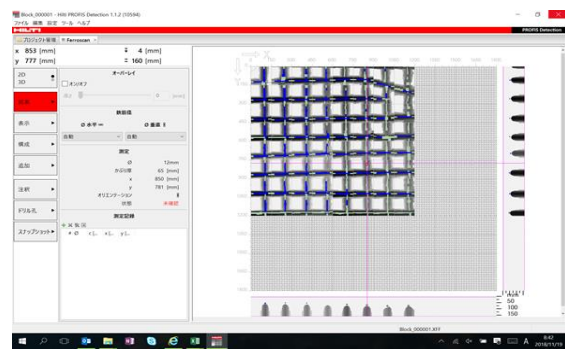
Block_000001 - Hilti PROFIS Detection 1.1.2 (10594)
ファイル 編集 設定 ツール ヘルプ
HILTI
PROFIS Detection
プロジェクト管理 Ferroscan
x 853 [mm]
y 777 [mm]
4 [mm]
160 [mm]
2D
3D
オーバーレイ
オンオフ
表示
構成
追加
注釈
ドリル孔
スナップショット
鉄筋径
自動
自動
測定
Ø 12mm
かぶり厚 65 [mm]
x 850 [mm]
y 781 [mm]
オリエンテーション
状態 未確定
測定記録
50
100
150
Block_000001.XFF
8:42
2018/11/19